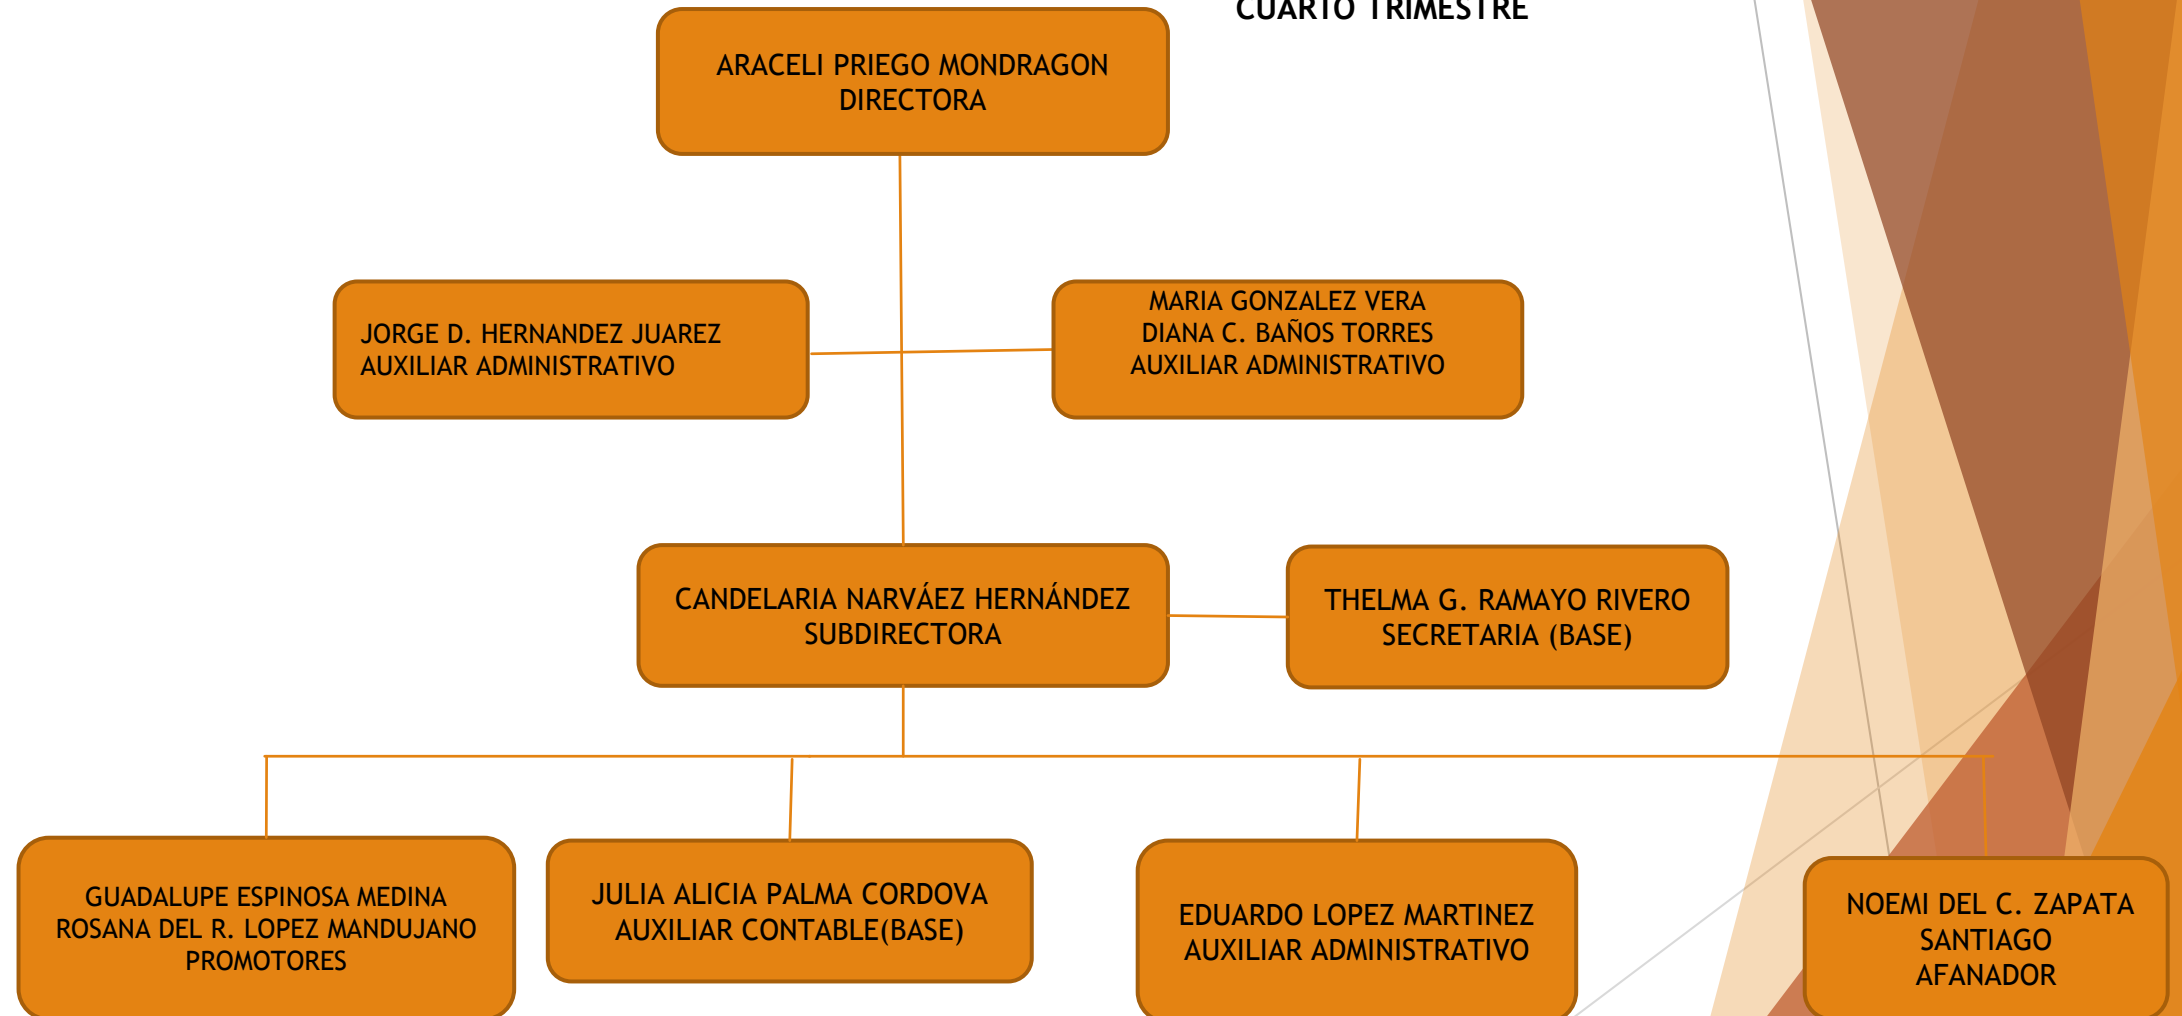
CUARTO TRIMESTRE

ARACELI PRIEGO MONDRAGON
DIRECTORA

JORGE D. HERNANDEZ JUAREZ
AUXILIAR ADMINISTRATIVO

MARIA GONZALEZ VERA
DIANA C. BAÑOS TORRES
AUXILIAR ADMINISTRATIVO

CANDELARIA NARVÁEZ HERNÁNDEZ
SUBDIRECTORA

THELMA G. RAMAYO RIVERO
SECRETARIA (BASE)

GUADALUPE ESPINOSA MEDINA
ROSANA DEL R. LOPEZ MANDUJANO
PROMOTORES

JULIA ALICIA PALMA CORDOVA
AUXILIAR CONTABLE(BASE)

EDUARDO LOPEZ MARTINEZ
AUXILIAR ADMINISTRATIVO

NOEMI DEL C. ZAPATA
SANTIAGO
AFANADOR